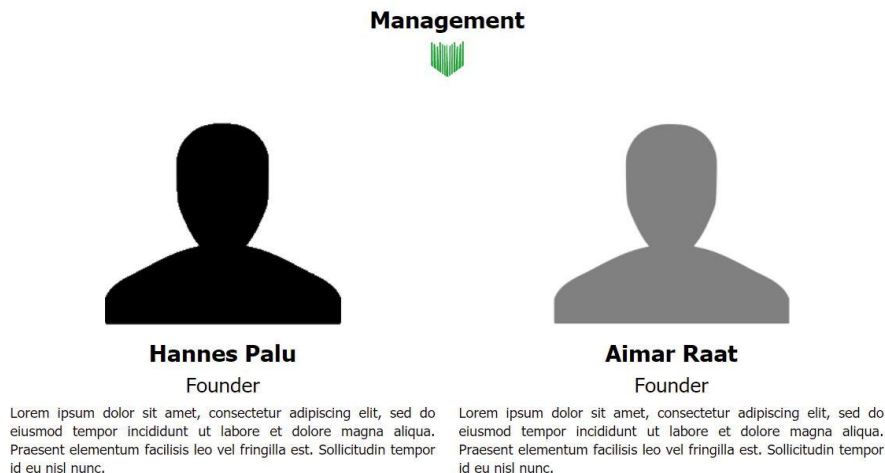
Management

Hannes Palu

Founder

Lorem ipsum dolor sit amet, consectetur adipiscing elit, sed do eiusmod tempor incididunt ut labore et dolore magna aliqua. Praesent elementum facilisis leo vel fringilla est. Sollicitudin tempor id eu nisl nunc.

Aimar Raat

Founder

Lorem ipsum dolor sit amet, consectetur adipiscing elit, sed do eiusmod tempor incididunt ut labore et dolore magna aliqua. Praesent elementum facilisis leo vel fringilla est. Sollicitudin tempor id eu nisl nunc.